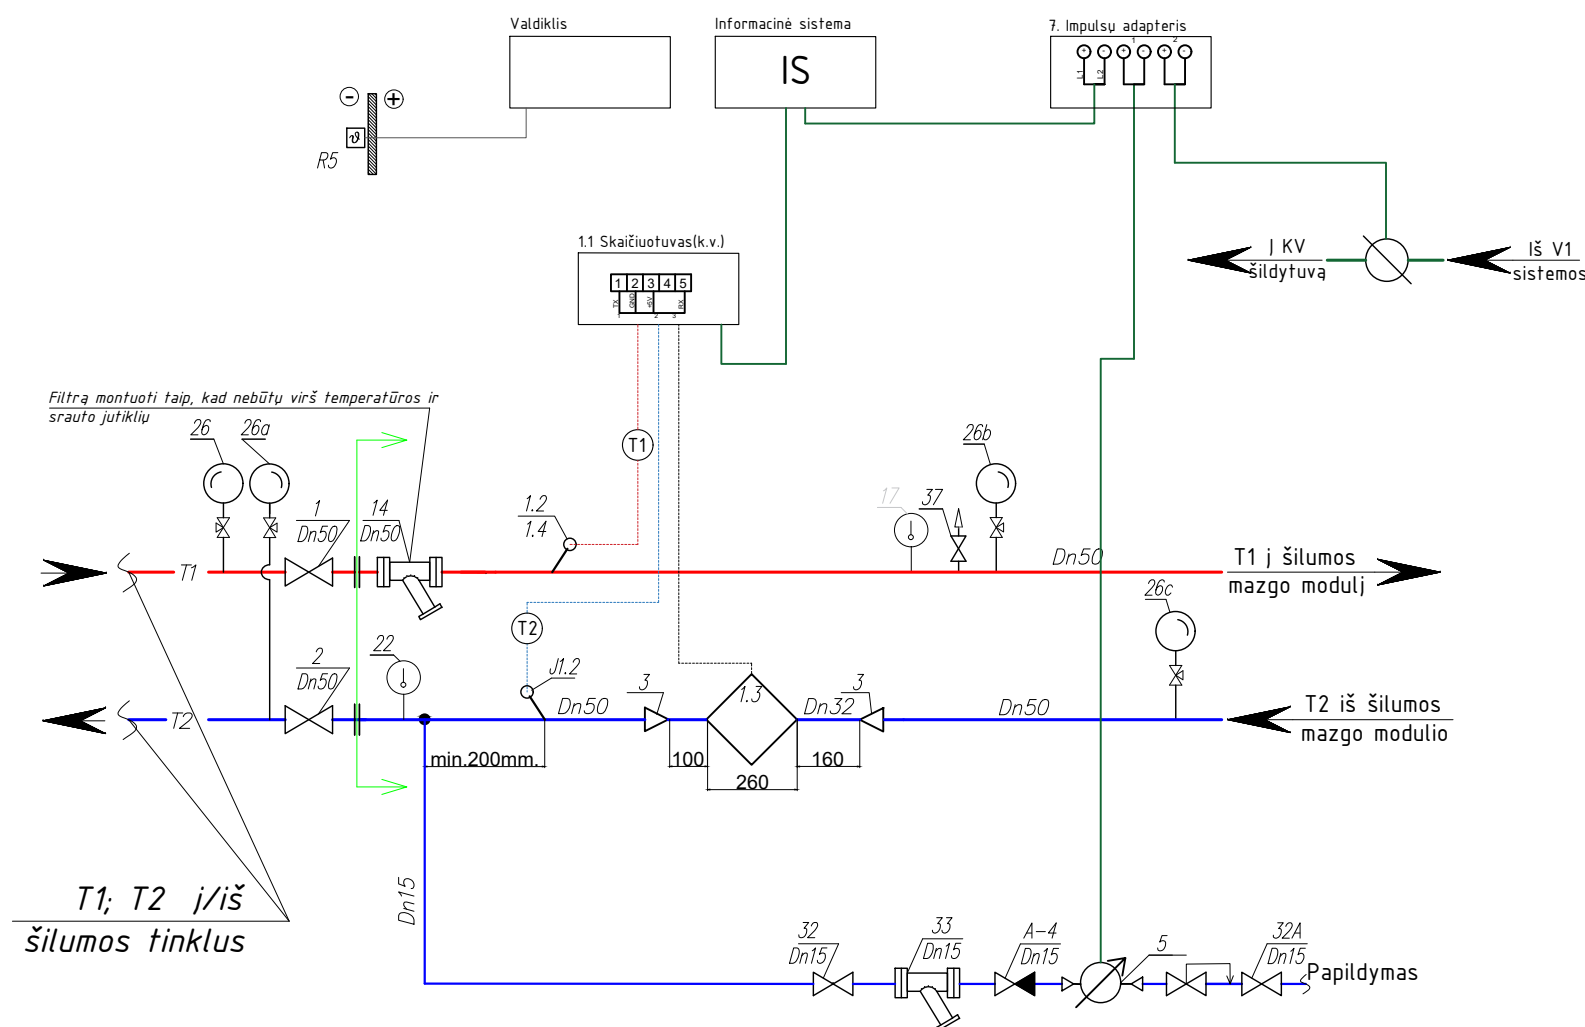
Valdiklis

Informacinė sistema

IS

7. Impulsų adapteris

R5

1.1 Skaičiuotuvas(k.v.)

1 2 3 4 5

Į KV šildytuvą

Iš V1 sistemos

Filtrą montuoti taip, kad nebūtų virš temperatūros ir srauto jutiklių

26 26a

1 Dn50

14 Dn50

T1

1.2

1.4

17 37

26b

Dn50

T1 į šilumos mazgo modulį

T1

T2

26c

2 Dn50

22

J1.2

Dn50

3

1.3

Dn32

3

Dn50

T2 iš šilumos mazgo modulio

T2

min.200mm.

100

260

160

Dn15

T1; T2 į/iš šilumos tinklus

32 Dn15

33 Dn15

A-4 Dn15

5

32A Dn15

Papildymas